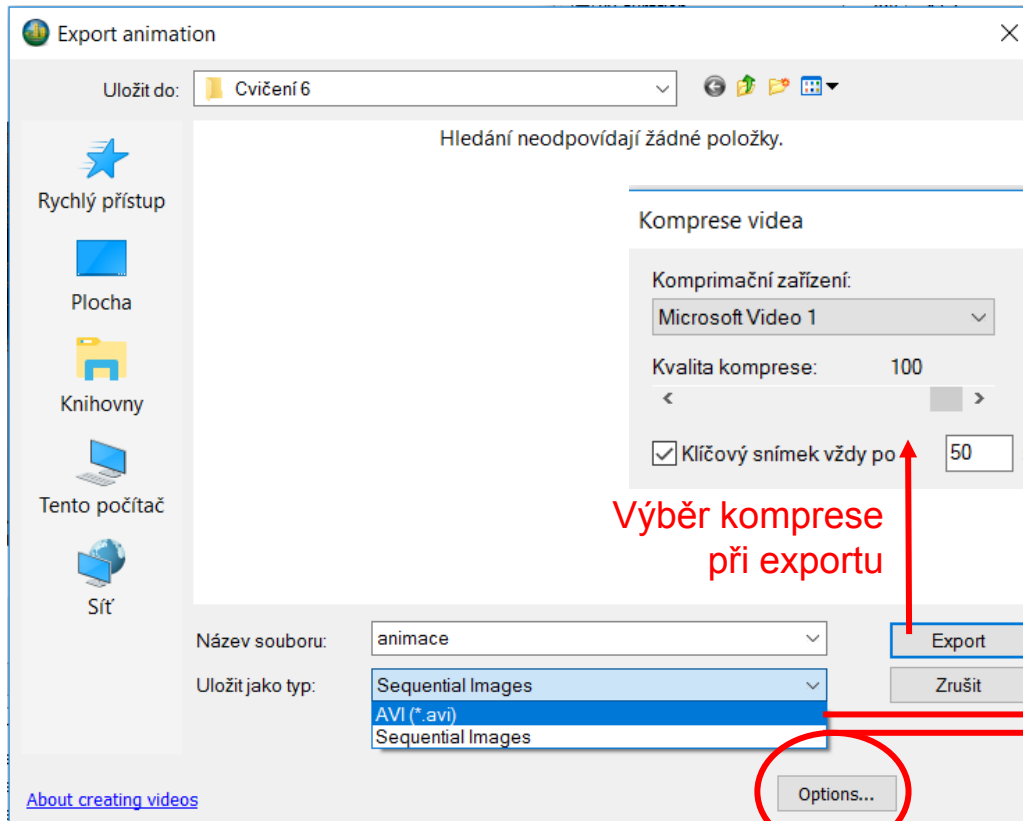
Export animation

Uložit do: Cvičení 6

Hledání neodpovídají žádné položky.

Rychlý přístup

Plocha

Knihovny

Tento počítač

Síť

Komprese videa

Komprimační zařízení:

Microsoft Video 1

Kvalita komprese: 100

Klíčový snímek vždy po 50

Výběr komprese při exportu

Název souboru: animace

Export

Uložit jako typ: Sequential Images

Zrušit

AVI (*.avi)

Sequential Images

About creating videos

Options...